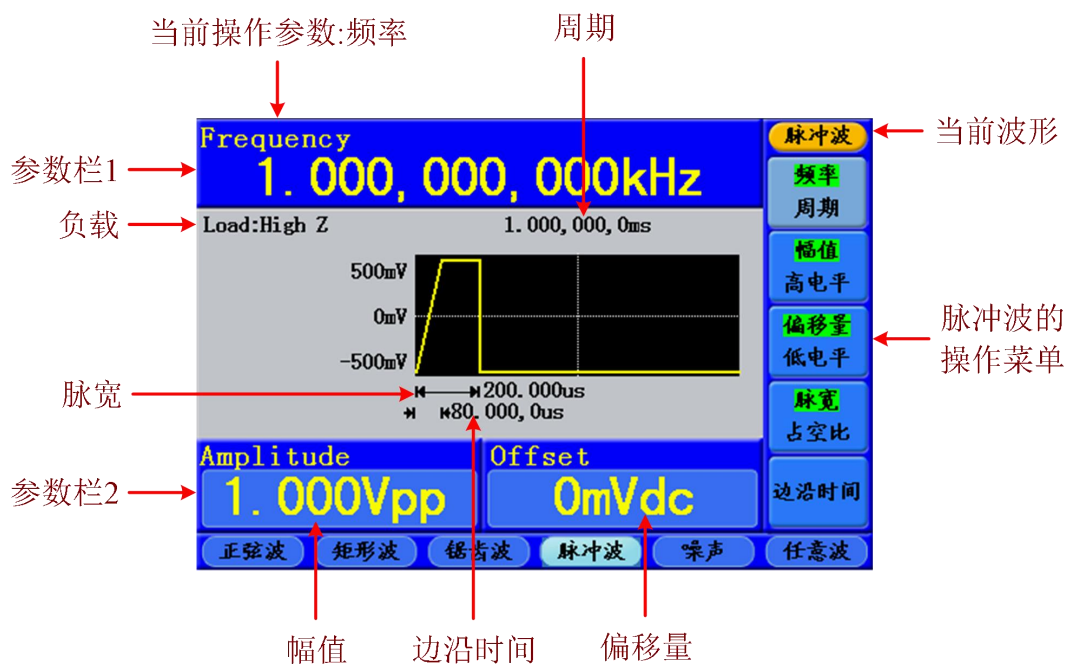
当前操作参数:频率

周期

Frequency

1.000,000,000kHz

参数栏1

负载

Load:High Z

1.000,000,0ms

500mV

0mV

-500mV

脉宽

200.000us

80.000,0us

Amplitude

1.000Vpp

Offset

0mVdc

参数栏2

脉冲波

频率

周期

幅值

高电平

偏移量

低电平

脉宽

占空比

边沿时间

当前波形

脉冲波的操作菜单

正弦波

矩形波

锯齿波

脉冲波

噪声

任意波

幅值

边沿时间

偏移量